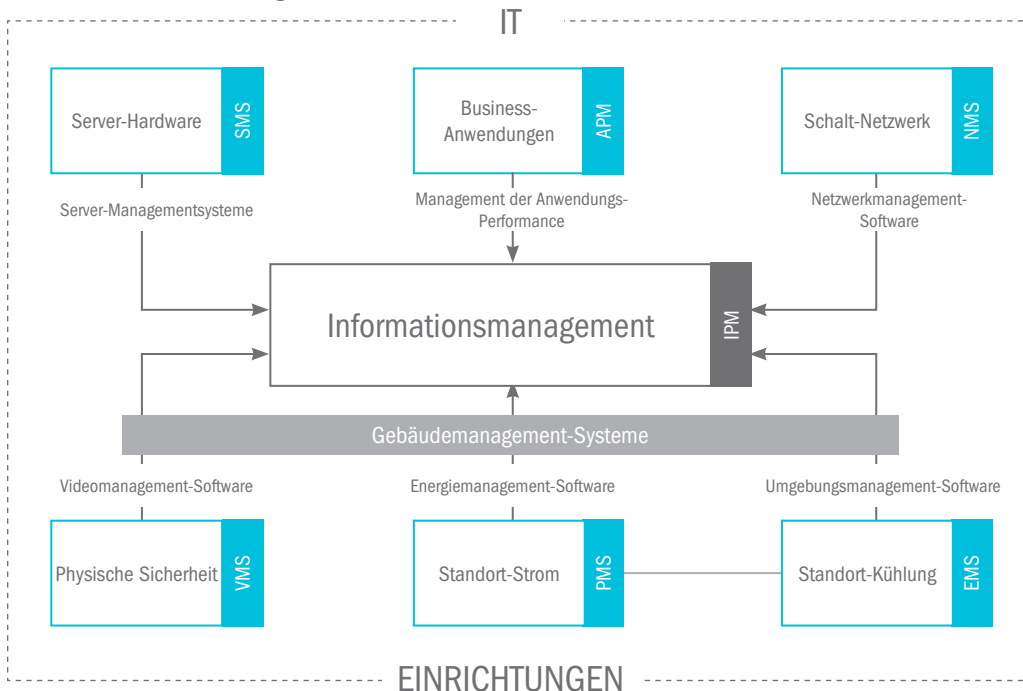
IT

Server-Hardware
SMS

Business-Anwendungen
APM

Schalt-Netzwerk
NMS

Server-Managementsysteme

Management der Anwendungs-Performance

Netzwerkmanagement-Software

Informationsmanagement
IPM

Gebäudemanagement-Systeme

Videomanagement-Software

Energiemanagement-Software

Umgebungsmanagement-Software

Physische Sicherheit
VMS

Standort-Strom
PMS

Standort-Kühlung
EMS

EINRICHTUNGEN